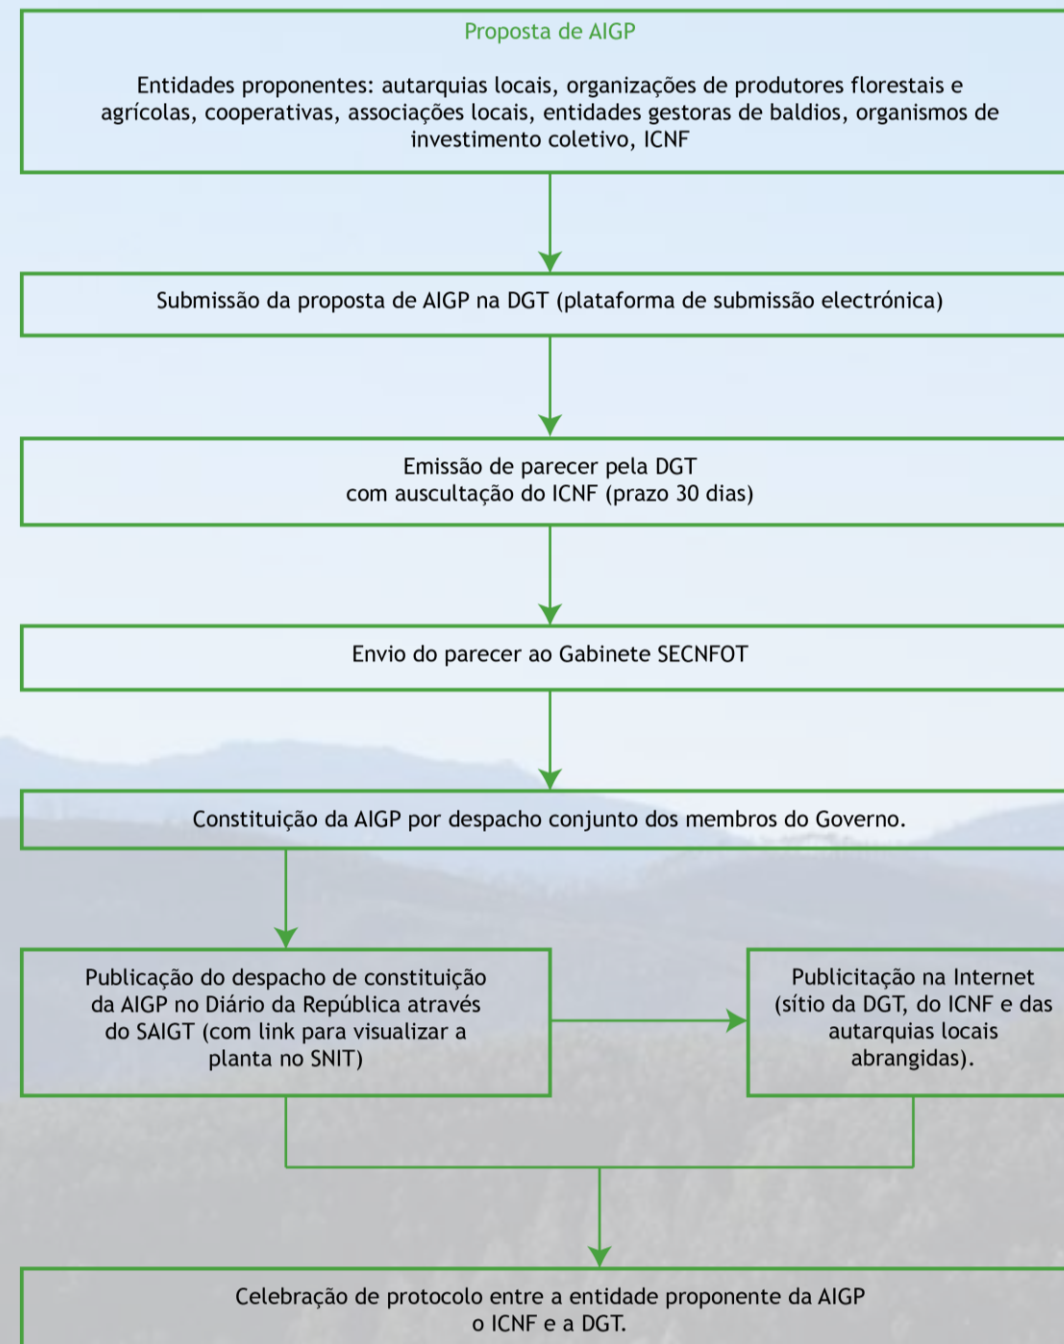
Proposta de AIGP

Entidades proponentes: autarquias locais, organizações de produtores florestais e agrícolas, cooperativas, associações locais, entidades gestoras de baldios, organismos de investimento coletivo, ICNF

Submissão da proposta de AIGP na DGT (plataforma de submissão electrónica)

Emissão de parecer pela DGT com auscultação do ICNF (prazo 30 dias)

Envio do parecer ao Gabinete SECNFOT

Constituição da AIGP por despacho conjunto dos membros do Governo.

Publicação do despacho de constituição da AIGP no Diário da República através do SAIGT (com link para visualizar a planta no SNIT)

Publicitação na Internet (sítio da DGT, do ICNF e das autarquias locais abrangidas).

Celebração de protocolo entre a entidade proponente da AIGP o ICNF e a DGT.